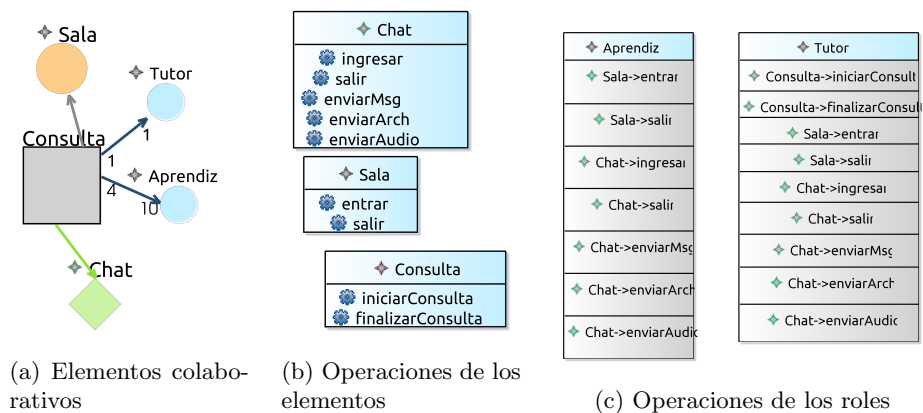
Sala

Tutor

Consulta

1

1

4

Aprendiz

10

Chat

(a) Elementos colaborativos

Chat
ingresar
salir
enviarMsg
enviarArch
enviarAudio

Sala
entrar
salir

Consulta
iniciarConsulta
finalizarConsulta

(b) Operaciones de los elementos

Aprendiz
Sala->entrar
Sala->salir
Chat->ingresar
Chat->salir
Chat->enviarMsg
Chat->enviarArch
Chat->enviarAudio

Tutor
Consulta->iniciarConsult
Consulta->finalizarConsult
Sala->entrar
Sala->salir
Chat->ingresar
Chat->salir
Chat->enviarMsg
Chat->enviarArch
Chat->enviarAudio

(c) Operaciones de los roles